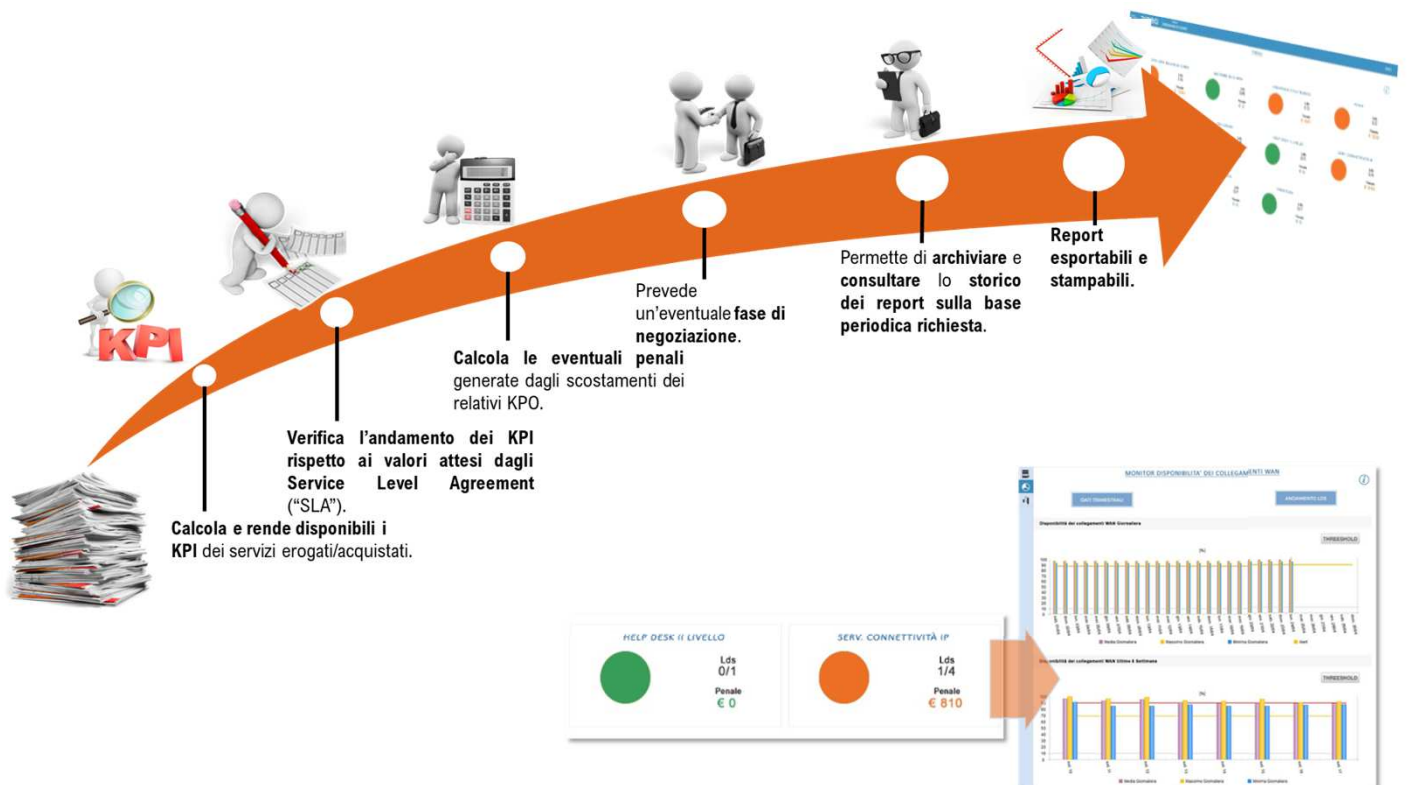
KPI

Calcola e rende disponibili i KPI dei servizi erogati/acquistati.

Verifica l'andamento dei KPI rispetto ai valori attesi dagli Service Level Agreement ("SLA").

Calcola le eventuali penali generate dagli scostamenti dei relativi KPO.

Prevede un'eventuale fase di negoziazione.

Permette di archiviare e consultare lo storico dei report sulla base periodica richiesta.

Report esportabili e stampabili.

HELP DESK II LIVELLO
Lds
0/1
Penale
€ 0

SERV. CONNETTIVITÀ IP
Lds
1/4
Penale
€ 810

MONITOR DISPONIBILITA' DEI COLLEGAMENTI WAN
DATI TRIMESTRALI
ANDAMENTO LDS
Disponibilità dei collegamenti WAN Giornaliera
THRESHOLD
Disponibilità dei collegamenti WAN Ultime 8 Settimane
THRESHOLD